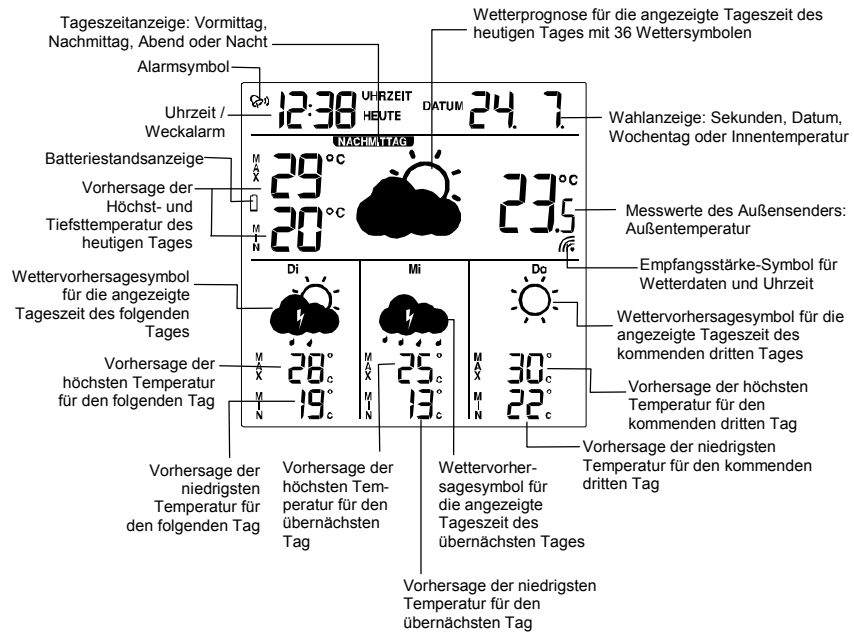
Tageszeitanzeige: Vormittag, Nachmittag, Abend oder Nacht

Wetterprognose für die angezeigte Tageszeit des heutigen Tages mit 36 Wettersymbolen

Alarmsymbol

Uhrzeit / Weckalarm

12:38 UHRZEIT HEUTE

DATUM 24. 7.

Wahlanzeige: Sekunden, Datum, Wochentag oder Innentemperatur

NACHMITTAG

Batteriestandsanzeige

Vorhersage der Höchst- und Tiefsttemperatur des heutigen Tages

MAX 29 °C

MIN 20 °C

23.5 °C

Messwerte des Außensenders: Außentemperatur

Empfangsstärke-Symbol für Wetterdaten und Uhrzeit

Wettervorhersagesymbol für die angezeigte Tageszeit des folgenden Tages

Di

Mi

Do

Wettervorhersagesymbol für die angezeigte Tageszeit des kommenden dritten Tages

Vorhersage der höchsten Temperatur für den folgenden Tag

MAX 28 °C

MIN 19 °C

MAX 25 °C

MIN 13 °C

MAX 30 °C

MIN 22 °C

Vorhersage der höchsten Temperatur für den kommenden dritten Tag

Vorhersage der niedrigsten Temperatur für den kommenden dritten Tag

Vorhersage der niedrigsten Temperatur für den folgenden Tag

Vorhersage der höchsten Temperatur für den übernächsten Tag

Wettervorhersagesymbol für die angezeigte Tageszeit des übernächsten Tages

Vorhersage der niedrigsten Temperatur für den übernächsten Tag